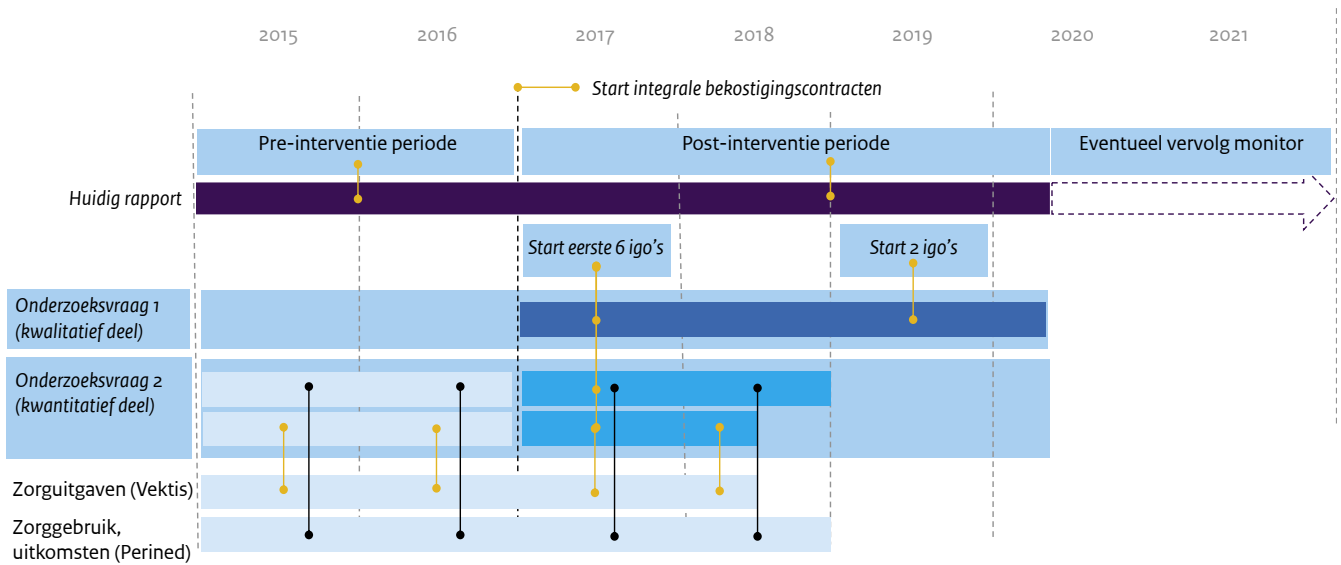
2015 2016 2017 2018 2019 2020 2021

Start integrale bekostigingscontracten

Pre-interventie periode

Post-interventie periode

Eventueel vervolg monitor

Huidig rapport

Start eerste 6 igo's

Start 2 igo's

Onderzoeksvraag 1 (kwalitatief deel)

Onderzoeksvraag 2 (kwantitatief deel)

Zorguitgaven (Vektis)

Zorggebruik, uitkomsten (Perined)